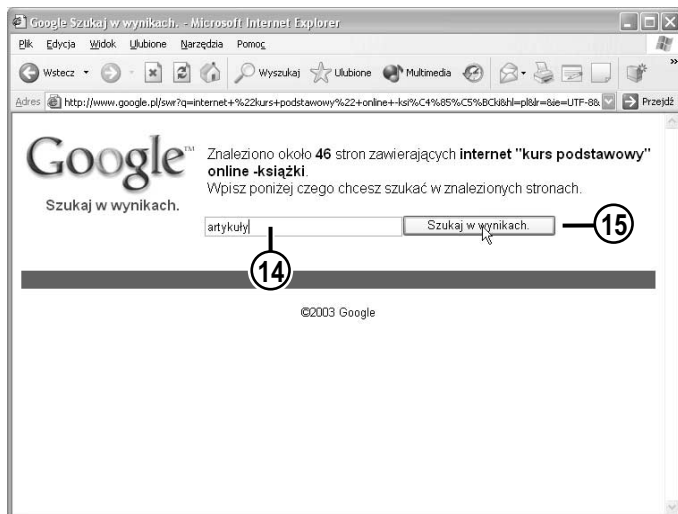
Google Szukaj w wynikach. - Microsoft Internet Explorer

Plik Edycja Widok Ulubione Narzędzia Pomoc

Wstecz Wyszukaj Ulubione Multimedia

Adres http://www.google.pl/swr?q=internet+%22kurs+podstawowy%22+online+-ksi%C4%85%C5%BCki&hl=pl&lr=&ie=UTF-8& Przejdź

Google™

Szukaj w wynikach.

Znaleziono około 46 stron zawierających internet "kurs podstawowy" online -książki.
Wpisz poniżej czego chcesz szukać w znalezionych stronach.

artykuły

Szukaj w wynikach.

15

14

©2003 Google